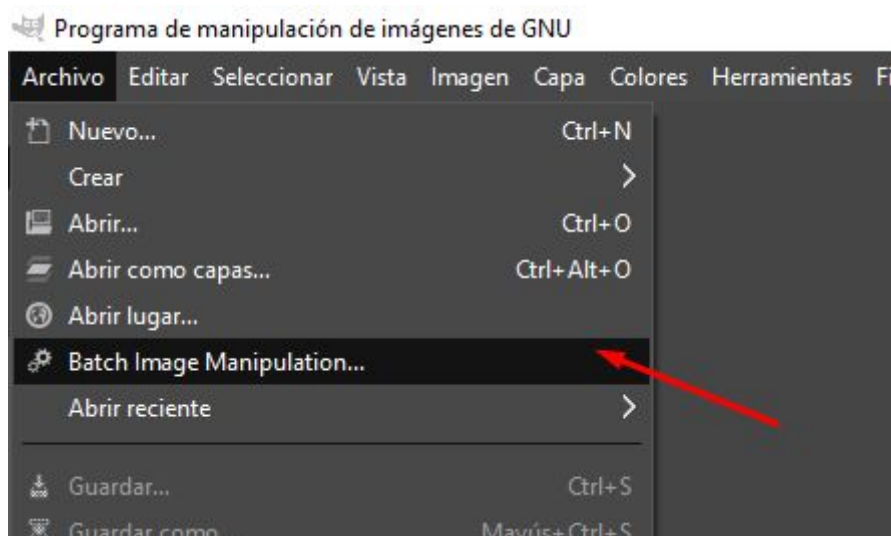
Programa de manipulación de imágenes de GNU

Archivo Editar Seleccionar Vista Imagen Capa Colores Herramientas F

Nuevo... Ctrl+N
Crear
Abrir... Ctrl+O
Abrir como capas... Ctrl+Alt+O
Abrir lugar...
Batch Image Manipulation...
Abrir reciente
Guardar... Ctrl+S
Guardar como... Mayús+Ctrl+S